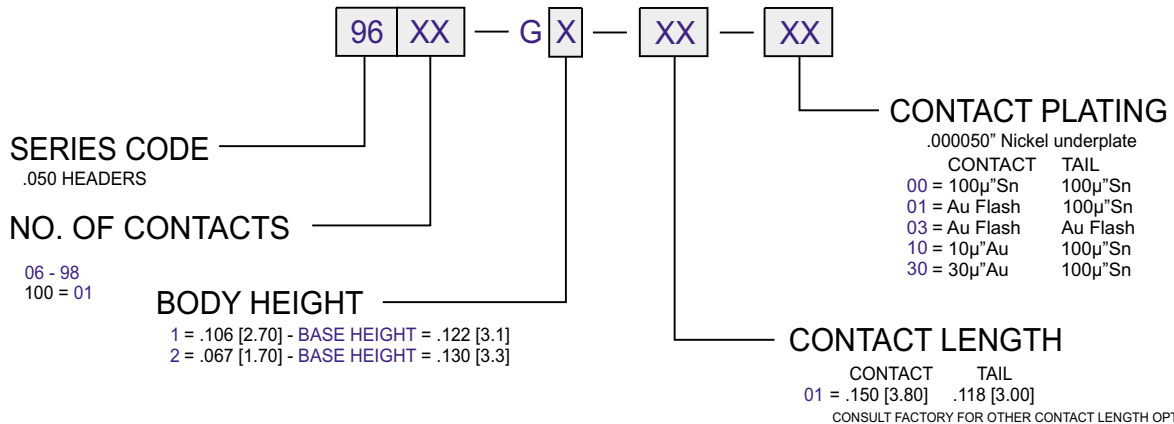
96 XX — G X — XX — XX

SERIES CODE
.050 HEADERS

NO. OF CONTACTS

06 - 98
100 = 01

BODY HEIGHT
1 = .106 [2.70] - BASE HEIGHT = .122 [3.1]
2 = .067 [1.70] - BASE HEIGHT = .130 [3.3]

CONTACT PLATING
.000050" Nickel underplate

| | CONTACT | TAIL |
|---|---|---|
| 00 = | 100μ"Sn | 100μ"Sn |
| 01 = | Au Flash | 100μ"Sn |
| 03 = | Au Flash | Au Flash |
| 10 = | 10μ"Au | 100μ"Sn |
| 30 = | 30μ"Au | 100μ"Sn |

CONTACT LENGTH

| | CONTACT | TAIL |
|---|---|---|
| 01 = | .150 [3.80] | .118 [3.00] |

CONSULT FACTORY FOR OTHER CONTACT LENGTH OPT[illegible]